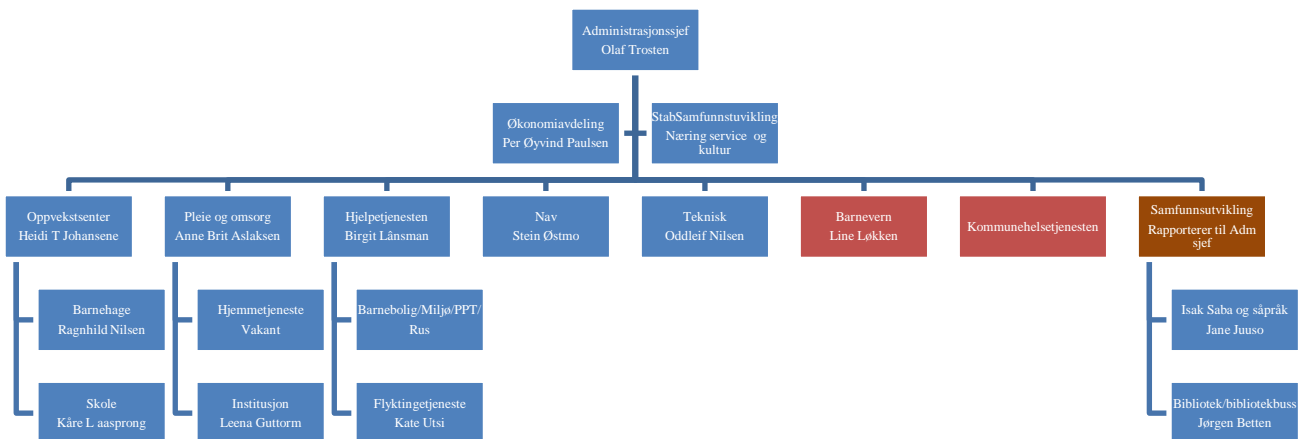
Administrasjonssjef
Olaf Trosten

Økonomiavdeling
Per Øyvind Paulsen

StabSamfunnstuvikling
Næring service og kultur

Oppvekstsenter
Heidi T Johansene

Barnehage
Ragnhild Nilsen

Skole
Kåre L aasprong

Pleie og omsorg
Anne Brit Aslaksen

Hjemmetjeneste
Vakant

Institusjon
Leena Guttorm

Hjelpetjenesten
Birgit Lånsman

Barnebolig/Miljø/PPT/Rus

Flyktingetjeneste
Kate Utsi

Nav
Stein Østmo

Teknisk
Oddleif Nilsen

Barnevern
Line Løkken

Kommunehelsetjenesten

Samfunnsutvikling
Rapporterer til Adm sjef

Isak Saba og såpråk
Jane Juuso

Bibliotek/bibliotekbuss
Jørgen Betten